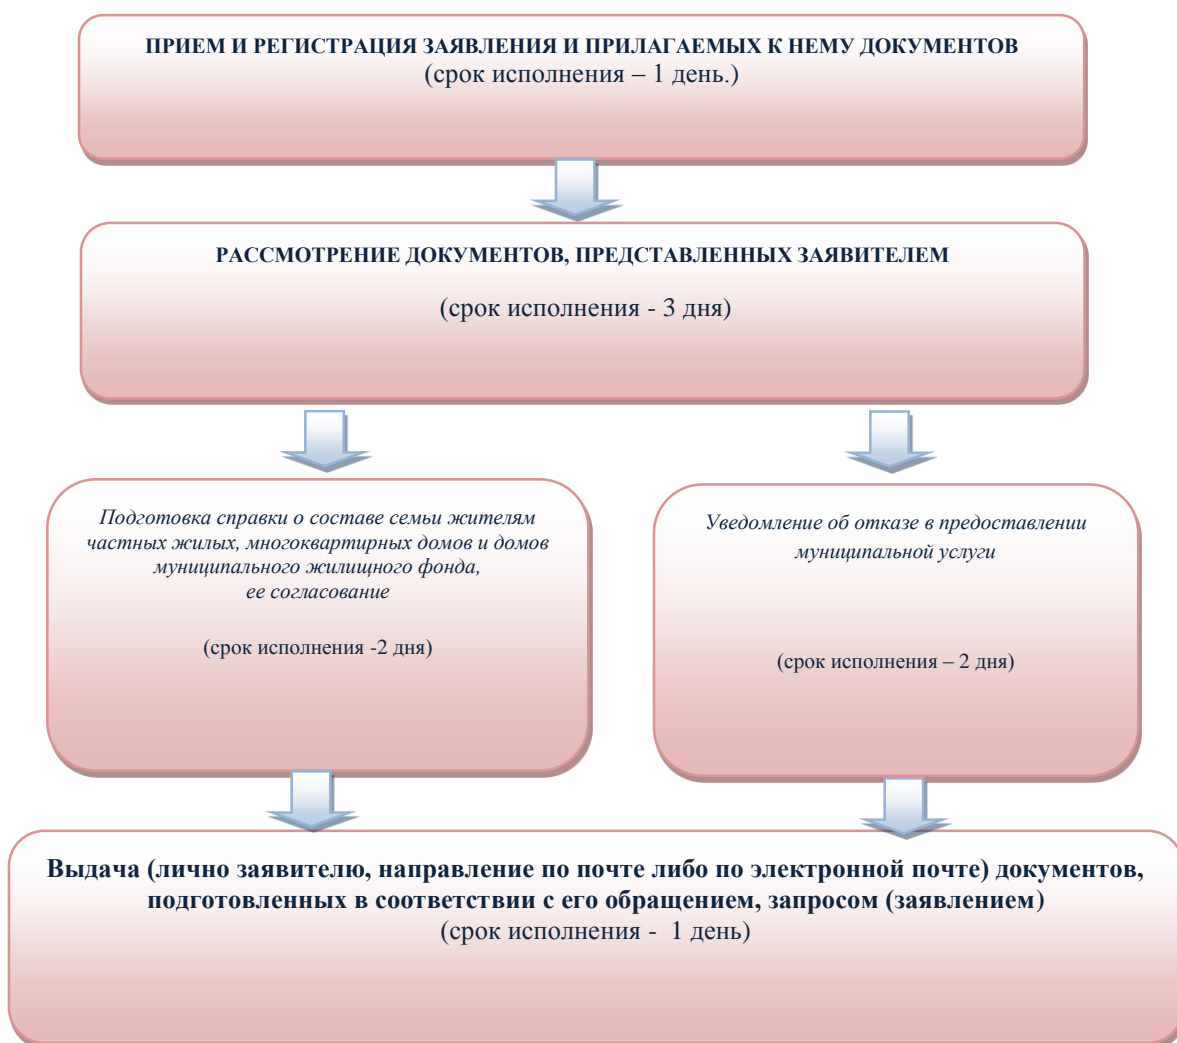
ПРИЕМ И РЕГИСТРАЦИЯ ЗАЯВЛЕНИЯ И ПРИЛАГАЕМЫХ К НЕМУ ДОКУМЕНТОВ
(срок исполнения – 1 день.)

РАССМОТРЕНИЕ ДОКУМЕНТОВ, ПРЕДСТАВЛЕННЫХ ЗАЯВИТЕЛЕМ

(срок исполнения - 3 дня)

Подготовка справки о составе семьи жителям частных жилых, многоквартирных домов и домов муниципального жилищного фонда, ее согласование

(срок исполнения -2 дня)

Уведомление об отказе в предоставлении муниципальной услуги

(срок исполнения – 2 дня)

Выдача (лично заявителю, направление по почте либо по электронной почте) документов, подготовленных в соответствии с его обращением, запросом (заявлением)
(срок исполнения - 1 день)